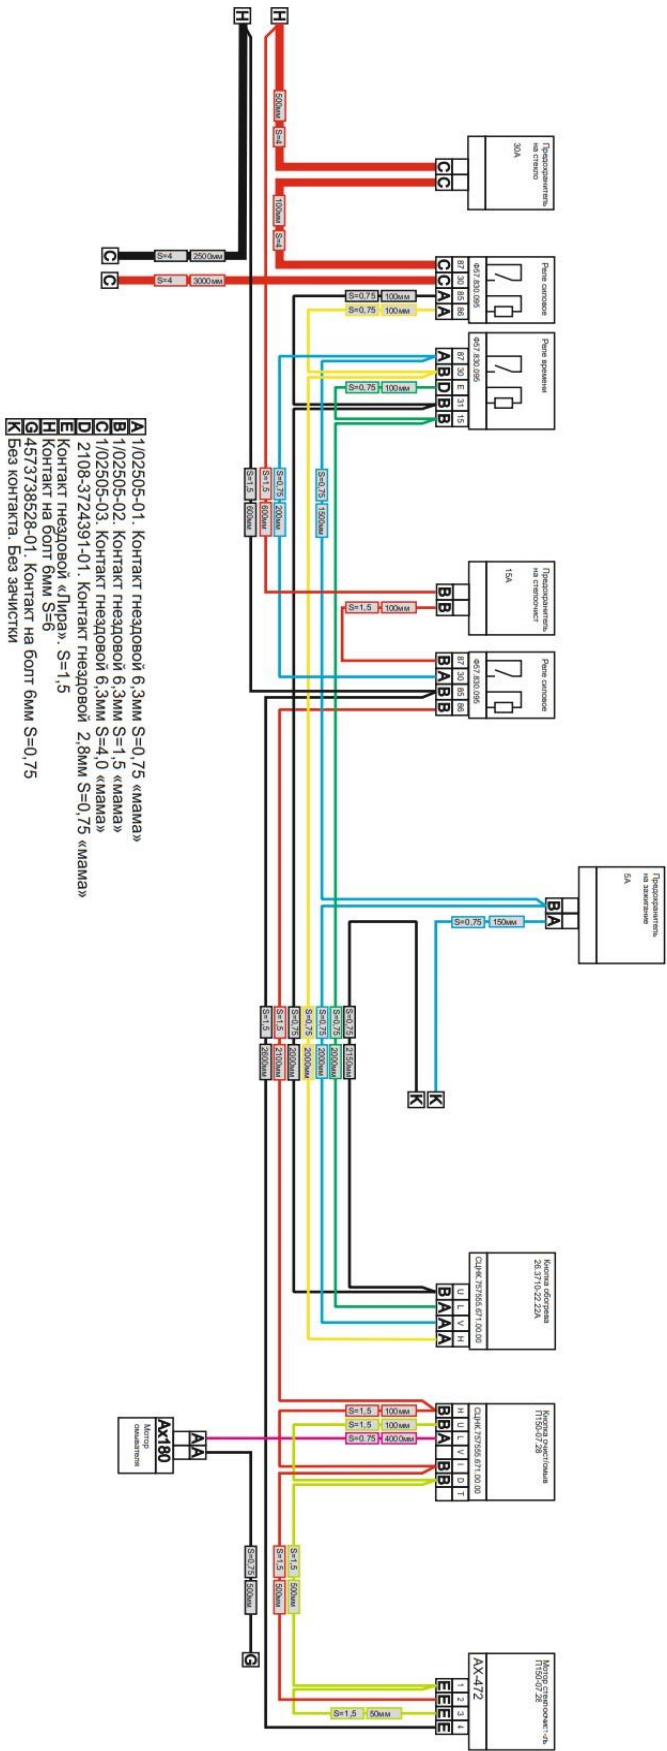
H
H
500мм
S=4
Предохранитель на стекло
30А
C C
100мм
S=4
C S=4 2500мм
C S=4 3000мм
Реле силовое
Ф57.830.096
87 30 85 86
C C A A
S=0,75 100мм
S=0,75 100мм
Реле времени
Ф57.830.096
87 30 E 31 15
A B D B B
S=0,75 100мм
S=1,5 1600мм
S=1,5 1600мм
S=0,75 200мм
S=0,75 1500мм
Предохранитель на стеклочист
15А
B B
S=1,5 100мм
Реле силовое
Ф57.830.096
87 30 85 86
B A B B
Предохранитель на зажигание
5А
B A
S=0,75 150мм
K K
S=1,5 2600мм
S=1,5 2100мм
S=0,75 2000мм
S=0,75 2000мм
S=0,75 2000мм
S=0,75 2000мм
S=0,75 2150мм
Кнопка обогрева 26.3710-22 22А
СЦНК.757565.671.00.00
U L V H
B A A A
Кнопка очистителя П150-07.28
СЦНК.757565.671.00.00
H U L V I D T
B B A B B
S=1,5 100мм
S=1,5 100мм
S=0,75 4000мм
Мотор омывателя
Ax180
A A
S=0,75 500мм
G
S=1,5 500мм
S=1,5 500мм
Мотор стеклоочиститель П150-07.28
AX-472
1 2 3 4
E E E E
S=1,5 50мм

A 1/02505-01. Контакт гнездовой 6,3мм S=0,75 «мама»
B 1/02505-02. Контакт гнездовой 6,3мм S=1,5 «мама»
C 1/02505-03. Контакт гнездовой 6,3мм S=4,0 «мама»
D 2108-3724391-01. Контакт гнездовой 2,8мм S=0,75 «мама»
E Контакт гнездовой «Лира». S=1,5
H Контакт на болт 6мм S=6
G 4573738528-01. Контакт на болт 6мм S=0,75
K Без контакта. Без зачистки